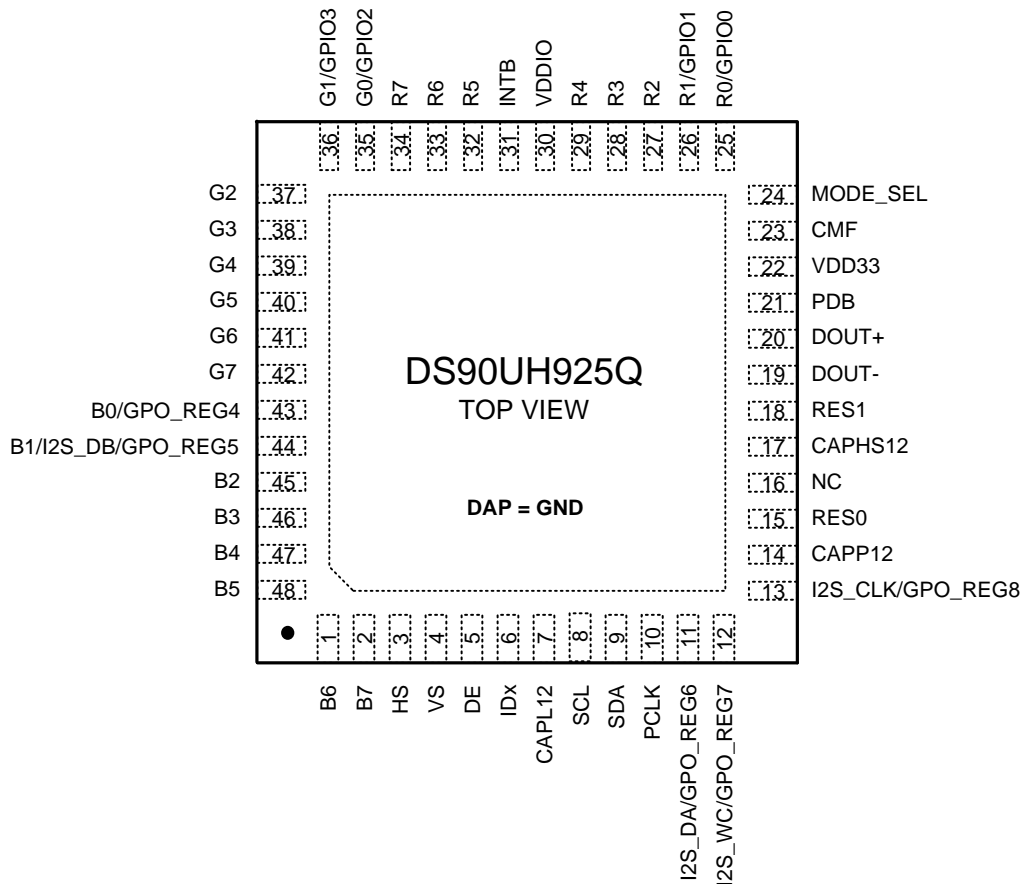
G1/GPIO3 G0/GPIO2 R7 R6 R5 INTB VDDIO R4 R3 R2 R1/GPIO1 R0/GPIO0

36 35 34 33 32 31 30 29 28 27 26 25

G2 37
G3 38
G4 39
G5 40
G6 41
G7 42
B0/GPO_REG4 43
B1/I2S_DB/GPO_REG5 44
B2 45
B3 46
B4 47
B5 48

24 MODE_SEL
23 CMF
22 VDD33
21 PDB
20 DOUT+
19 DOUT-
18 RES1
17 CAPHS12
16 NC
15 RES0
14 CAPP12
13 I2S_CLK/GPO_REG8

DS90UH925Q
TOP VIEW

DAP = GND

1 2 3 4 5 6 7 8 9 10 11 12

B6 B7 HS VS DE IDx CAPL12 SCL SDA PCLK I2S_DA/GPO_REG6 I2S_WC/GPO_REG7